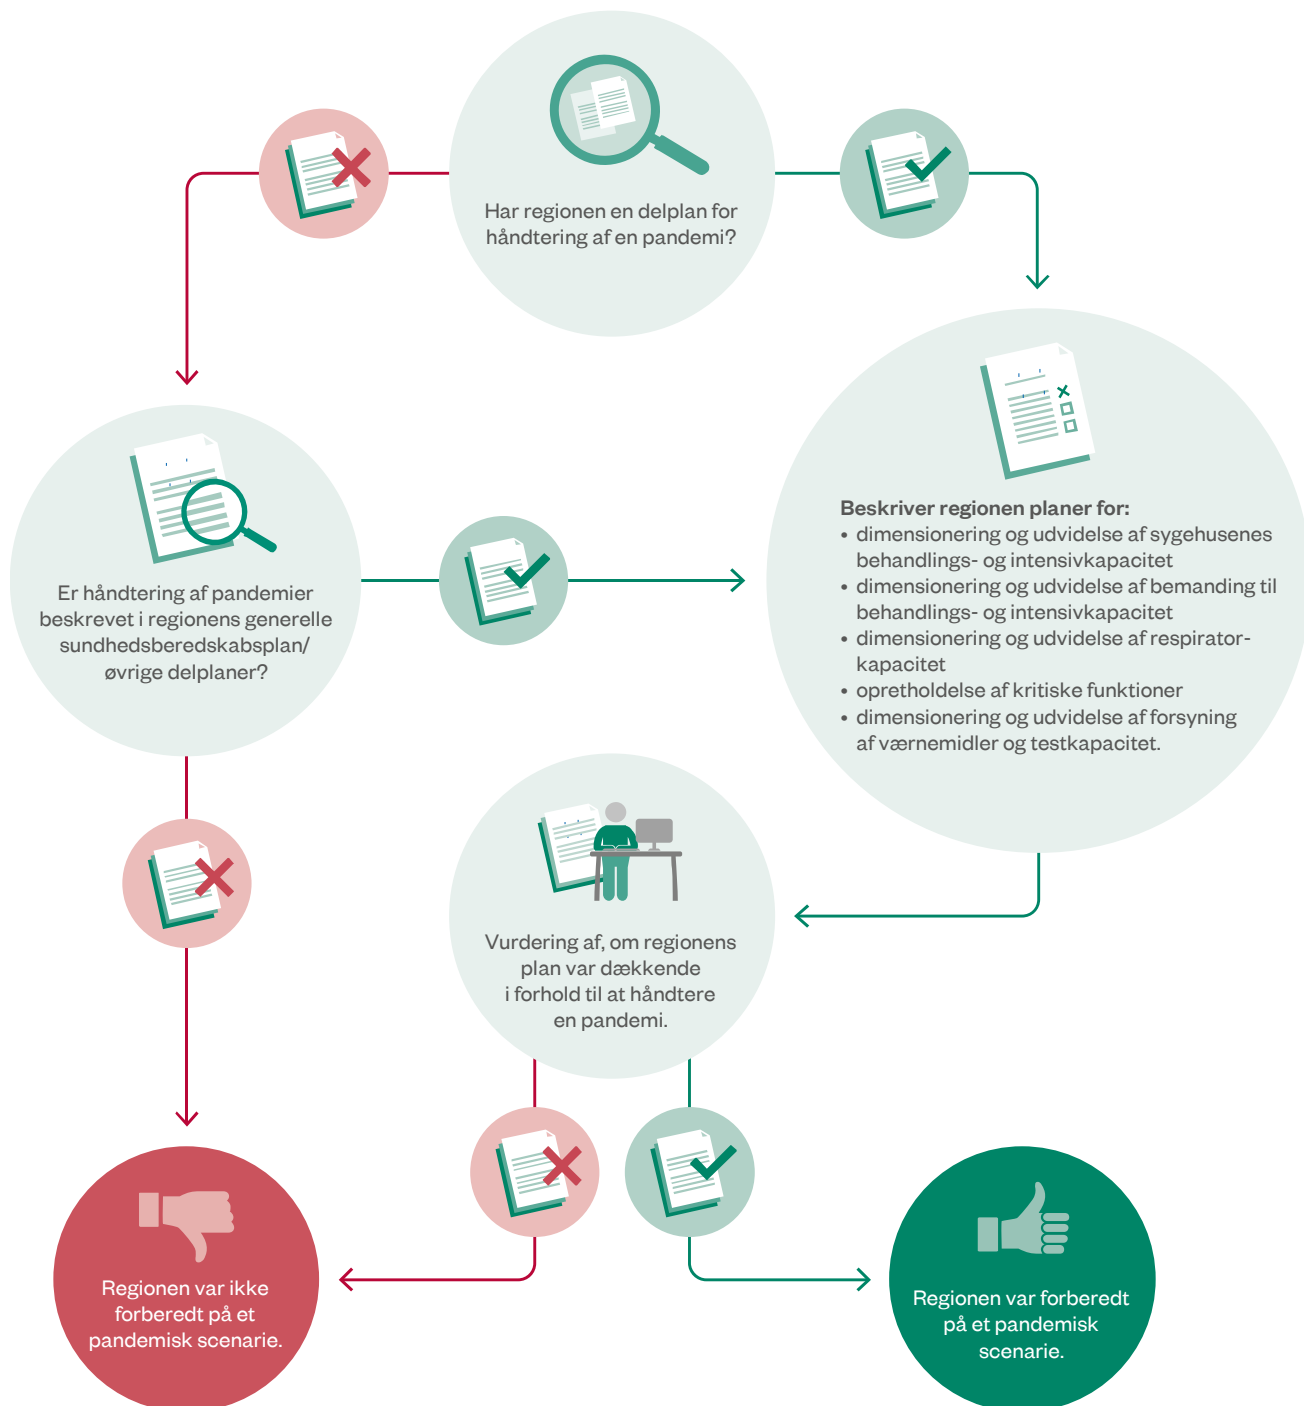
Har regionen en delplan for håndtering af en pandemi?

Er håndtering af pandemier beskrevet i regionens generelle sundhedsberedskabsplan/ øvrige delplaner?

**Beskriver regionen planer for:**
- dimensionering og udvidelse af sygehusenes behandlings- og intensivkapacitet
- dimensionering og udvidelse af bemanding til behandlings- og intensivkapacitet
- dimensionering og udvidelse af respiratorkapacitet
- opretholdelse af kritiske funktioner
- dimensionering og udvidelse af forsyning af værnemidler og testkapacitet.

Vurdering af, om regionens plan var dækkende i forhold til at håndtere en pandemi.

Regionen var ikke forberedt på et pandemisk scenarie.

Regionen var forberedt på et pandemisk scenarie.